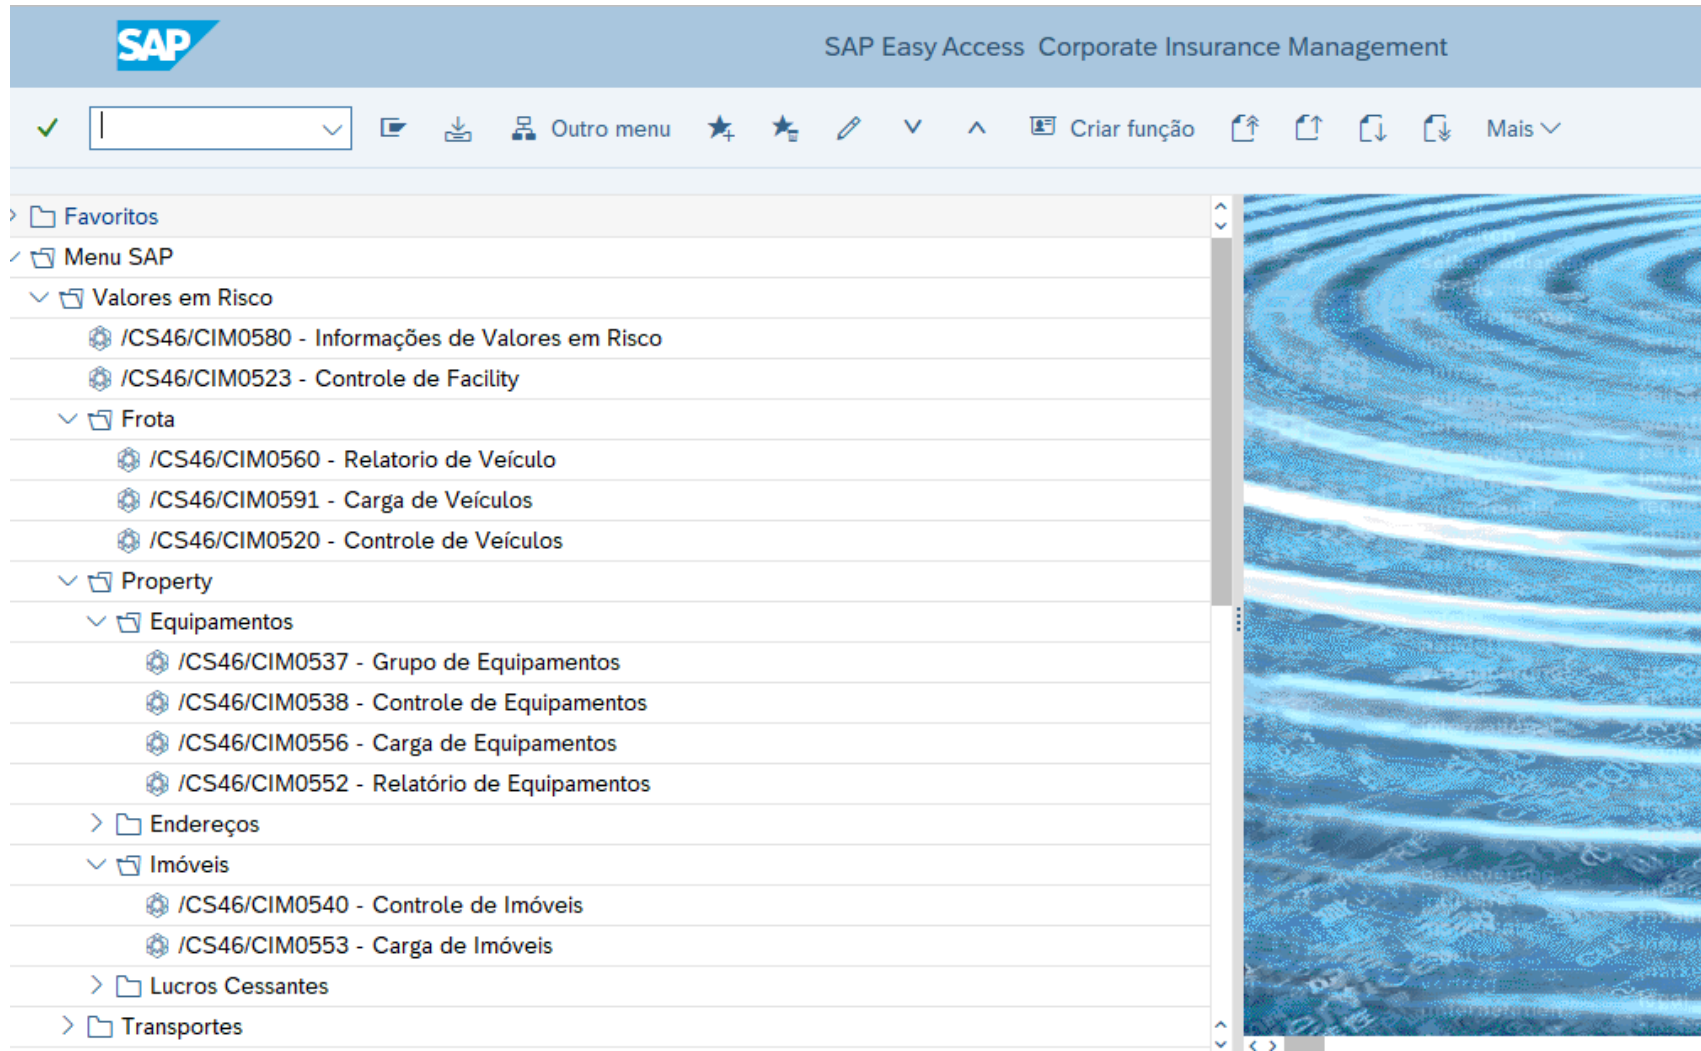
SAP

SAP Easy Access Corporate Insurance Management

Outro menu

Criar função

Mais

Favoritos

Menu SAP

Valores em Risco

/CS46/CIM0580 - Informações de Valores em Risco

/CS46/CIM0523 - Controle de Facility

Frota

/CS46/CIM0560 - Relatorio de Veículo

/CS46/CIM0591 - Carga de Veículos

/CS46/CIM0520 - Controle de Veículos

Property

Equipamentos

/CS46/CIM0537 - Grupo de Equipamentos

/CS46/CIM0538 - Controle de Equipamentos

/CS46/CIM0556 - Carga de Equipamentos

/CS46/CIM0552 - Relatório de Equipamentos

Endereços

Imóveis

/CS46/CIM0540 - Controle de Imóveis

/CS46/CIM0553 - Carga de Imóveis

Lucros Cessantes

Transportes